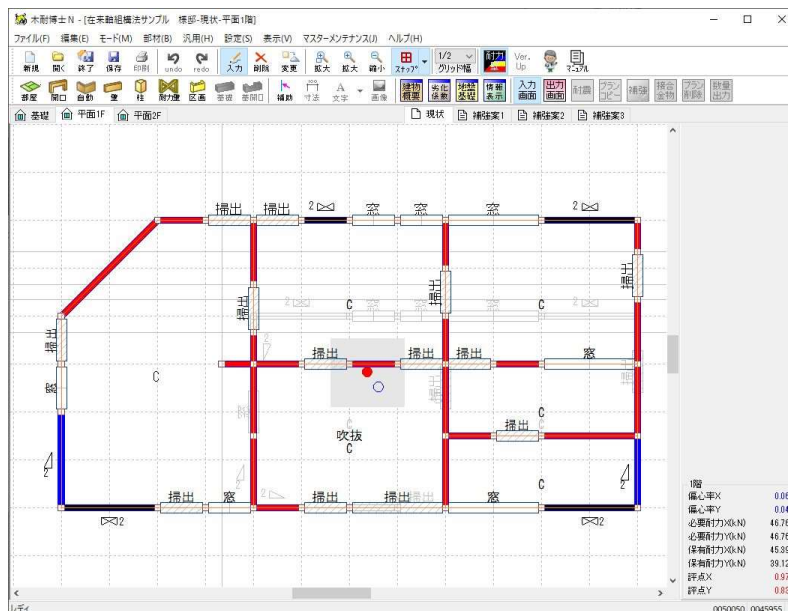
木耐博士N - [在来軸組構法サンプル 棟部-現状-平面1階]

ファイル(F) 編集(E) モード(M) 部材(B) 汎用(H) 設定(S) 表示(V) マスターメンテナンス(J) ヘルプ(H)

新規 開く 終了 保存 印刷 undo redo 入力 削除 変更 拡大 拡大 縮小 スナップ 1/2 グリッド幅 耐力 Ver. Up マニュアル

部屋 開口 自動 壁 柱 耐力壁 区画 雑壁 垂開口 補助 寸法 文字 画像 建物概要 劣化係数 地盤基礎 情報表示 入力画面 出力画面 耐震 プラン コピー 補強 接合金物 プラン削除 数量出力

基礎 平面1F 平面2F

現状 補強案1 補強案2 補強案3

掃出 掃出 2 窓 窓 窓 2

腰 腰 C 2 窓 窓 C 2 腰

腰 C 掃出 掃出 掃出 窓

腰 掃出

吹抜 C

4 2 4 2

掃出 窓 2 掃出 掃出 窓 C

2 2

1階
偏心率X 0.06
偏心率Y 0.04
必要耐力X(kN) 46.76
必要耐力Y(kN) 46.76
保有耐力X(kN) 45.39
保有耐力Y(kN) 39.12
評点X 0.97
評点Y 0.83

レディ
0050050 0045955